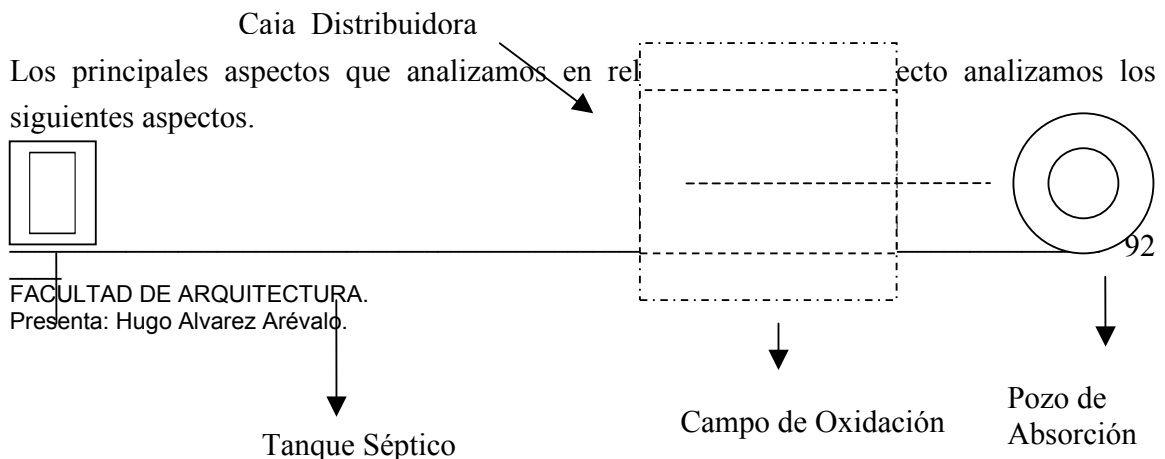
Caia Distribuidora

Los principales aspectos que analizamos en rel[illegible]ecto analizamos los siguientes aspectos.

92

FACULTAD DE ARQUITECTURA.
Presenta: Hugo Alvarez Arévalo.

Tanque Séptico

Campo de Oxidación

Pozo de Absorción